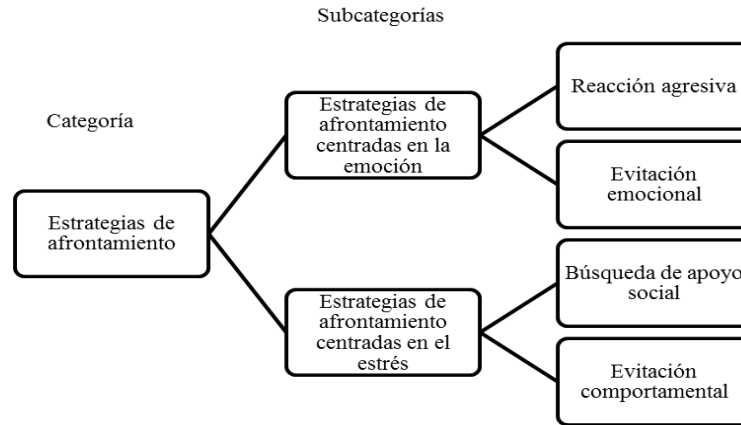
Subcategorías

Categoría

Estrategias de afrontamiento

Estrategias de afrontamiento centradas en la emoción

Reacción agresiva

Evitación emocional

Estrategias de afrontamiento centradas en el estrés

Búsqueda de apoyo social

Evitación comportamental